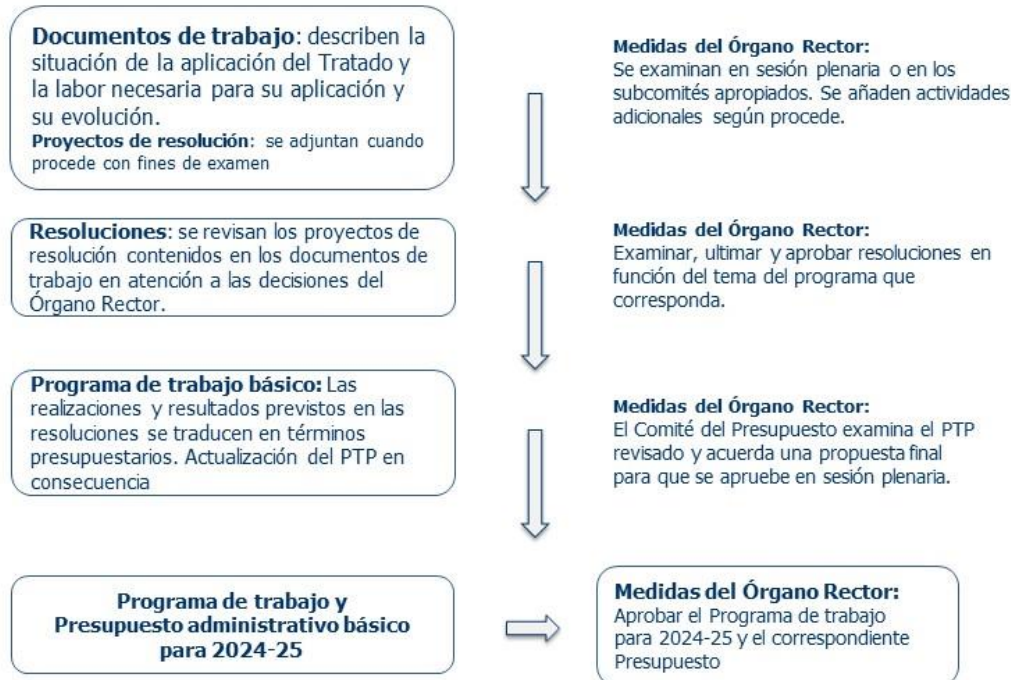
**Documentos de trabajo**: describen la situación de la aplicación del Tratado y la labor necesaria para su aplicación y su evolución.
**Proyectos de resolución**: se adjuntan cuando procede con fines de examen

**Medidas del Órgano Rector:**
Se examinan en sesión plenaria o en los subcomités apropiados. Se añaden actividades adicionales según procede.

**Resoluciones**: se revisan los proyectos de resolución contenidos en los documentos de trabajo en atención a las decisiones del Órgano Rector.

**Medidas del Órgano Rector:**
Examinar, ultimar y aprobar resoluciones en función del tema del programa que corresponda.

**Programa de trabajo básico:** Las realizaciones y resultados previstos en las resoluciones se traducen en términos presupuestarios. Actualización del PTP en consecuencia

**Medidas del Órgano Rector:**
El Comité del Presupuesto examina el PTP revisado y acuerda una propuesta final para que se apruebe en sesión plenaria.

**Programa de trabajo y Presupuesto administrativo básico para 2024-25**

**Medidas del Órgano Rector:**
Aprobar el Programa de trabajo para 2024-25 y el correspondiente Presupuesto